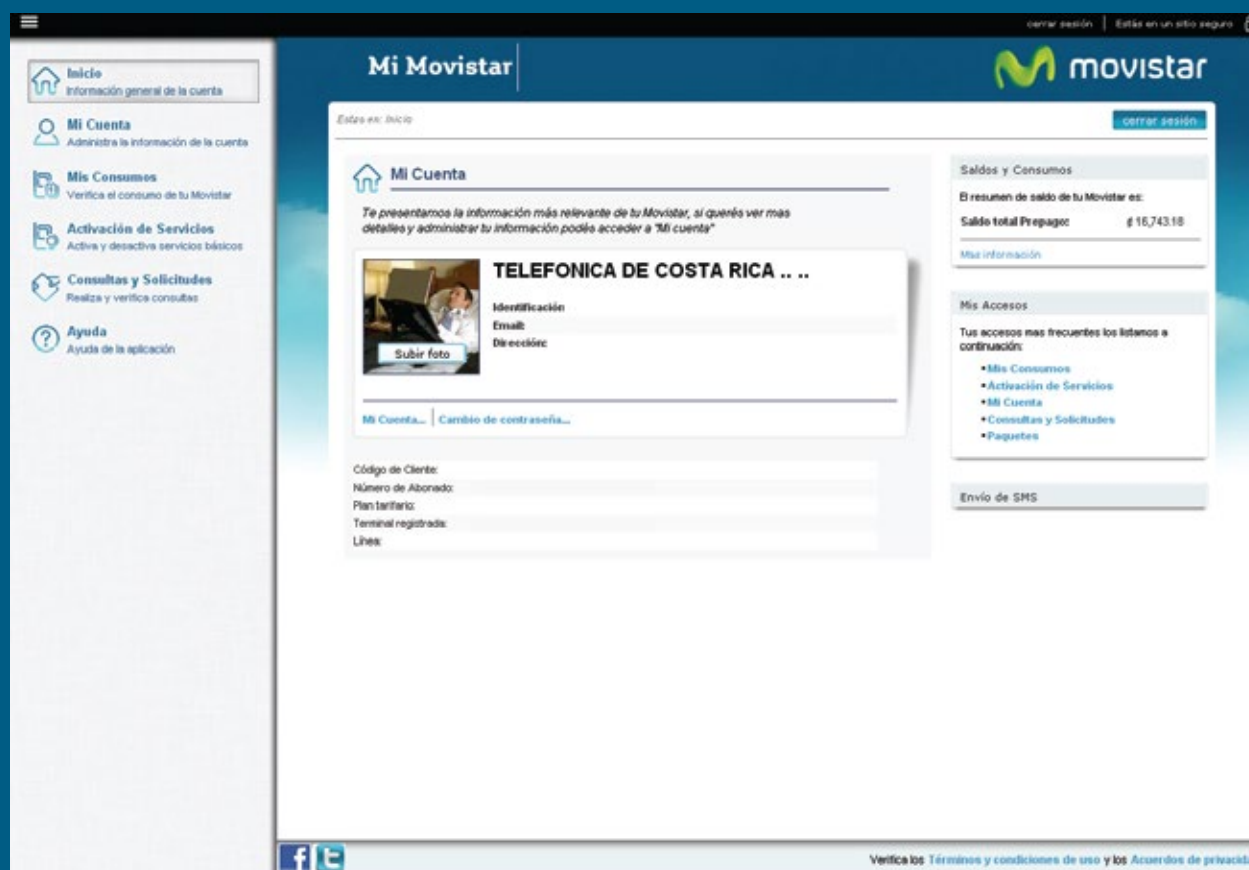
cerrar sesión | Estás en un sitio seguro

Inicio
Información general de la cuenta

Mi Cuenta
Administra la información de la cuenta

Mis Consumos
Verifica el consumo de tu Movistar

Activación de Servicios
Activa y desactiva servicios básicos

Consultas y Solicitudes
Realiza y verifica consultas

Ayuda
Ayuda de la aplicación

Mi Movistar

movistar

Estas en: Inicio

cerrar sesión

Mi Cuenta

Te presentamos la información más relevante de tu Movistar, si querés ver mas detalles y administrar tu información podés acceder a "Mi cuenta"

TELEFONICA DE COSTA RICA .. ..

Identificación:
Email:
Dirección:

Subir foto

Mi Cuenta... | Cambio de contraseña...

Código de Cliente:
Número de Abonado:
Plan tarifario:
Terminal registrada:
Línea:

Saldos y Consumos

El resumen de saldo de tu Movistar es:

Saldo total Prepago: ₡ 16,743.18

Mas información

Mis Accesos

Tus accesos mas frecuentes los listamos a continuación:

•Mis Consumos
•Activación de Servicios
•Mi Cuenta
•Consultas y Solicitudes
•Paquetes

Envío de SMS

Verifica los Términos y condiciones de uso y los Acuerdos de privacid